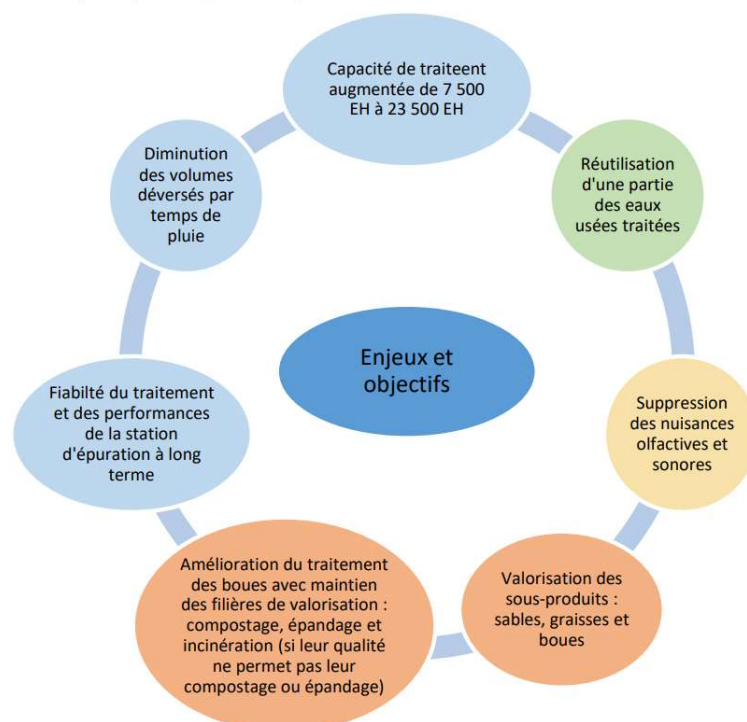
Enjeux et objectifs

Capacité de traiteent augmentée de 7 500 EH à 23 500 EH

Réutilisation d'une partie des eaux usées traitées

Suppression des nuisances olfactives et sonores

Valorisation des sous-produits : sables, graisses et boues

Amélioration du traitement des boues avec maintien des filières de valorisation : compostage, épandage et incinération (si leur qualité ne permet pas leur compostage ou épandage)

Fiabilté du traitement et des performances de la station d'épuration à long terme

Diminution des volumes déversés par temps de pluie